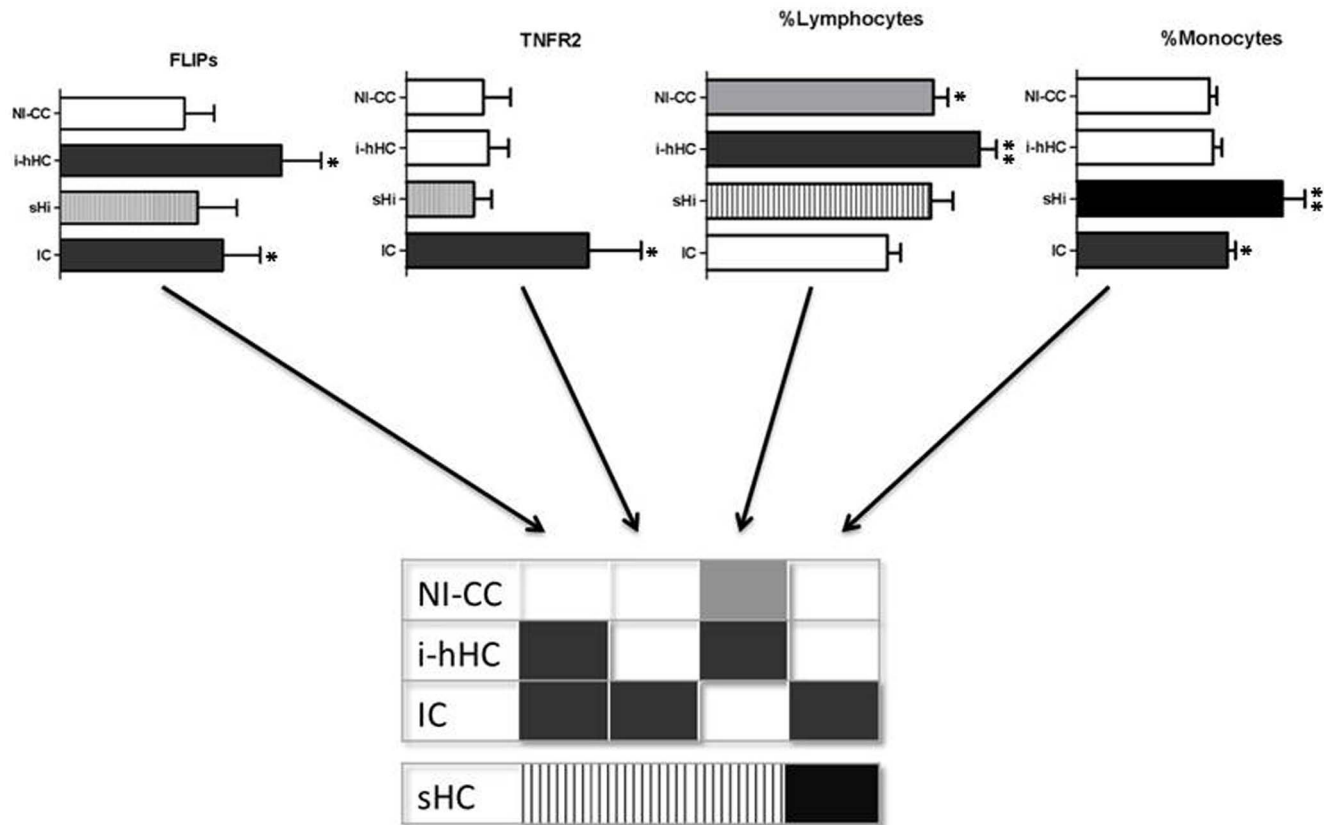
FLIPs

NI-CC
i-hHC
sHi
IC

*
*

TNFR2

NI-CC
i-hHC
sHi
IC

*

%Lymphocytes

NI-CC
i-hHC
sHi
IC

*
**

%Monocytes

NI-CC
i-hHC
sHi
IC

**
*

| NI-CC | | | | |
|---|---|---|---|---|
| i-hHC | | | | |
| IC | | | | |

| sHC | | |
|---|---|---|